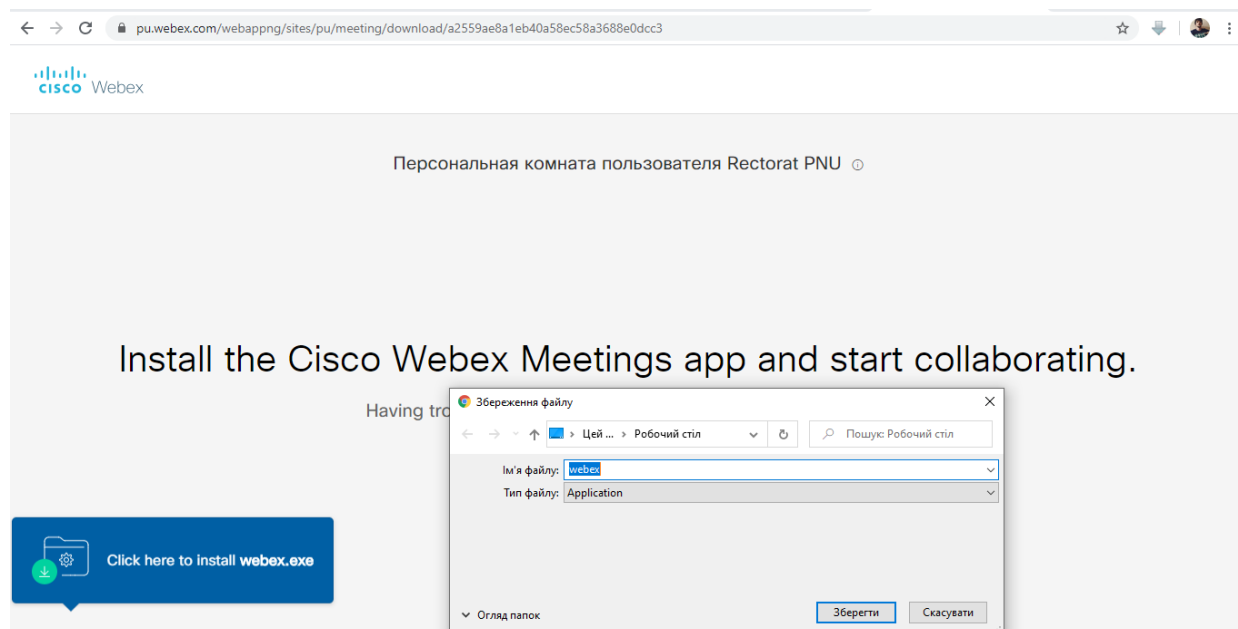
pu.webex.com/webappng/sites/pu/meeting/download/a2559ae8a1eb40a58ec58a3688e0dcc3

cisco Webex

Персональная комната пользователя Rectorat PNU

Install the Cisco Webex Meetings app and start collaborating.

Having tro

Збереження файлу

Цей ... › Робочий стіл

Пошук: Робочий стіл

Ім'я файлу: webex

Тип файлу: Application

Огляд папок

Зберегти

Скасувати

Click here to install webex.exe